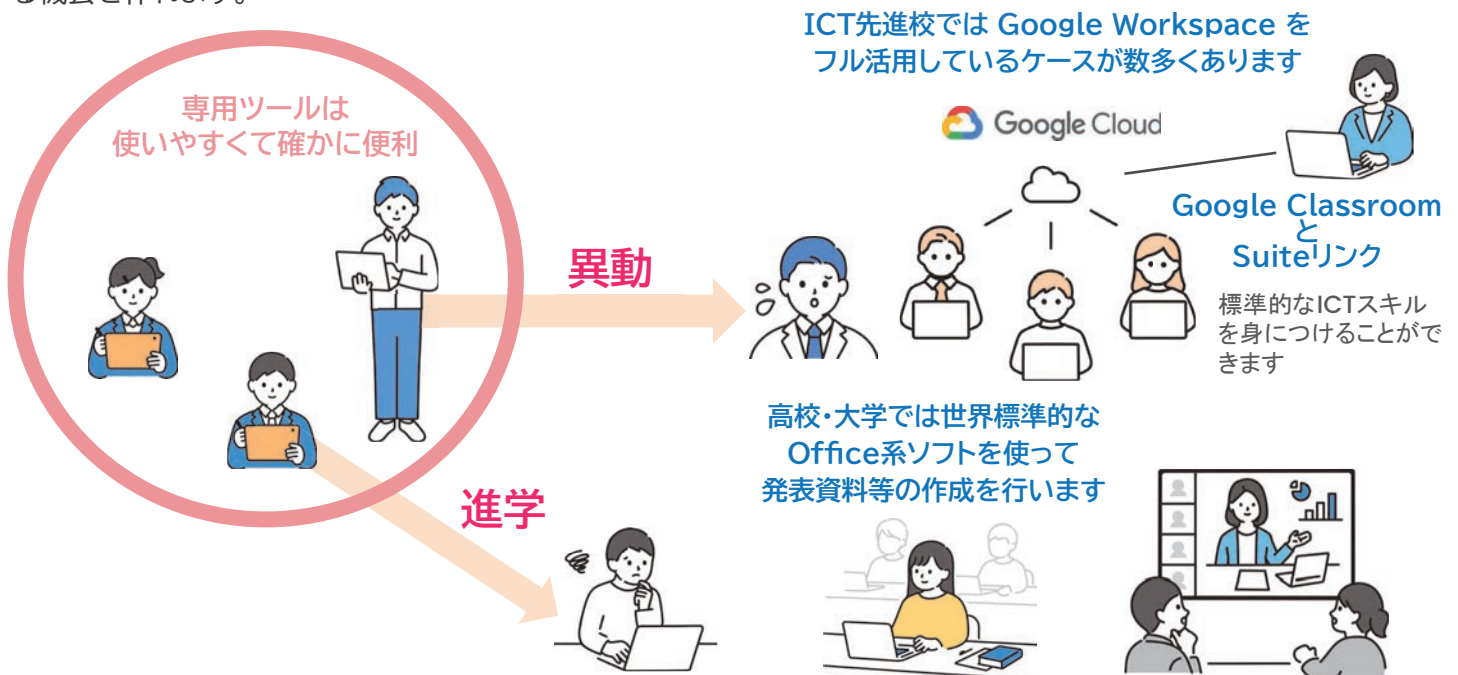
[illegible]

ICT先進校では Google Workspace をフル活用しているケースが数多くあります

専用ツールは
使いやすくて確かに便利

Google Cloud

Google Classroom
と
Suiteリンク

異動

標準的なICTスキルを身につけることができます

高校・大学では世界標準的な
Office系ソフトを使って
発表資料等の作成を行います

進学